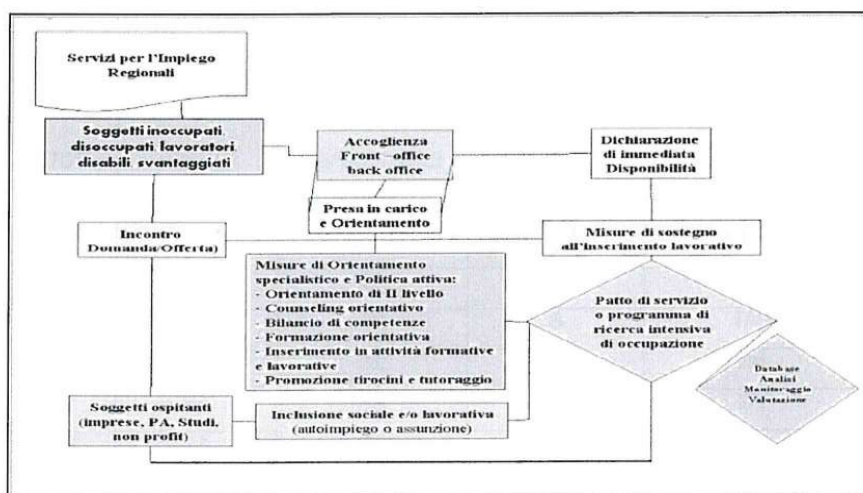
Servizi per l'Impiego Regionali

Soggetti inoccupati, disoccupati, lavoratori, disabili, svantaggiati

Accoglienza Front –office back office

Dichiarazione di immediata Disponibilità

Presa in carico e Orientamento

Incontro Domanda/Offerta)

Misure di sostegno all'inserimento lavorativo

Misure di Orientamento specialistico e Politica attiva:
- Orientamento di II livello
- Counseling orientativo
- Bilancio di competenze
- Formazione orientativa
- Inserimento in attività formative e lavorative
- Promozione tirocini e tutoraggio

Patto di servizio o programma di ricerca intensiva di occupazione

Database Analisi Monitoraggio Valutazione

Soggetti ospitanti (imprese, PA, Studi, non profit)

Inclusione sociale e/o lavorativa (autoimpiego o assunzione)